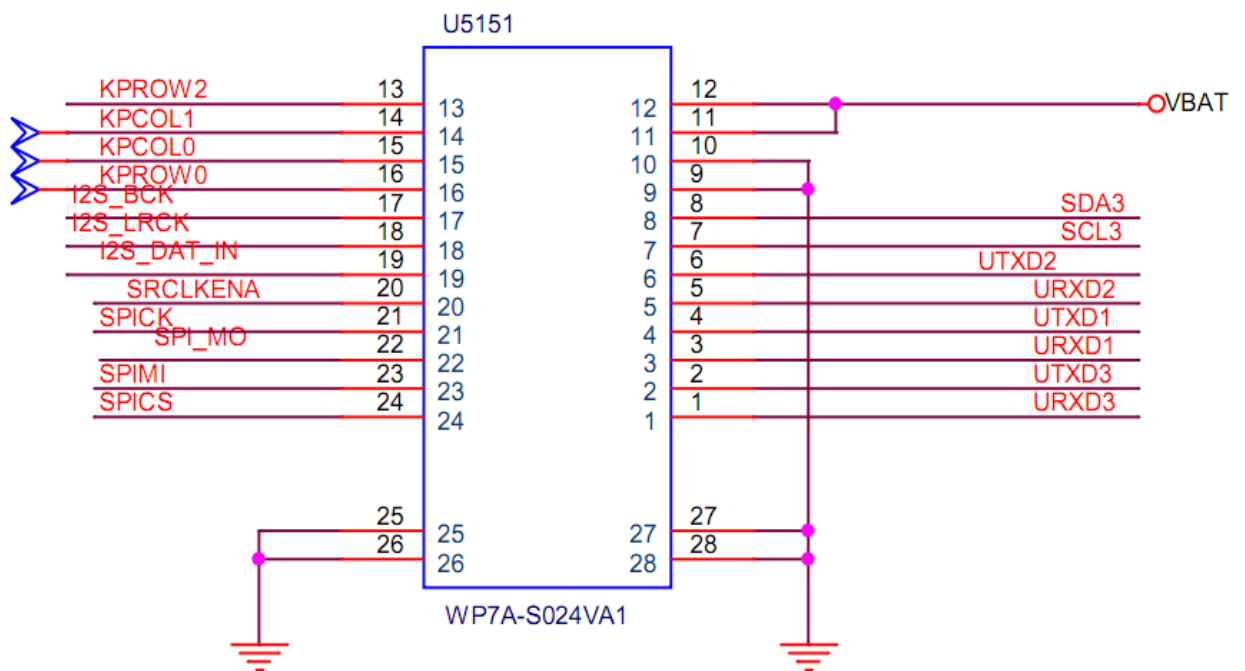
U5151

KPROW2 13 13
KPCOL1 14 14
KPCOL0 15 15
KPROW0 16 16
I2S_BCK 17 17
I2S_LRCK 18 18
I2S_DAT_IN 19 19
SRCLKENA 20 20
SPICK 21 21
SPI_MO 22 22
SPIMI 23 23
SPICS 24 24

12 12 VBAT
11 11
10 10
9 9
8 8 SDA3
7 7 SCL3
6 6 UTXD2
5 5 URXD2
4 4 UTXD1
3 3 URXD1
2 2 UTXD3
1 1 URXD3

25 25
26 26
27 27
28 28

WP7A-S024VA1